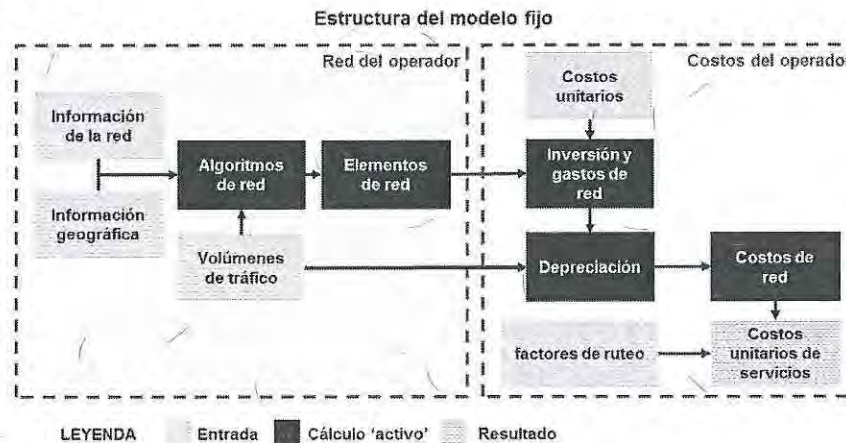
Estructura del modelo fijo

Red del operador

Información de la red

Información geográfica

Algoritmos de red

Elementos de red

Volúmenes de tráfico

Costos del operado

Costos unitarios

Inversión y gastos de red

Depreciación

Costos de red

factores de ruteo

Costos unitarios de servicios

LEYENDA Entrada Cálculo 'activo' Resultado